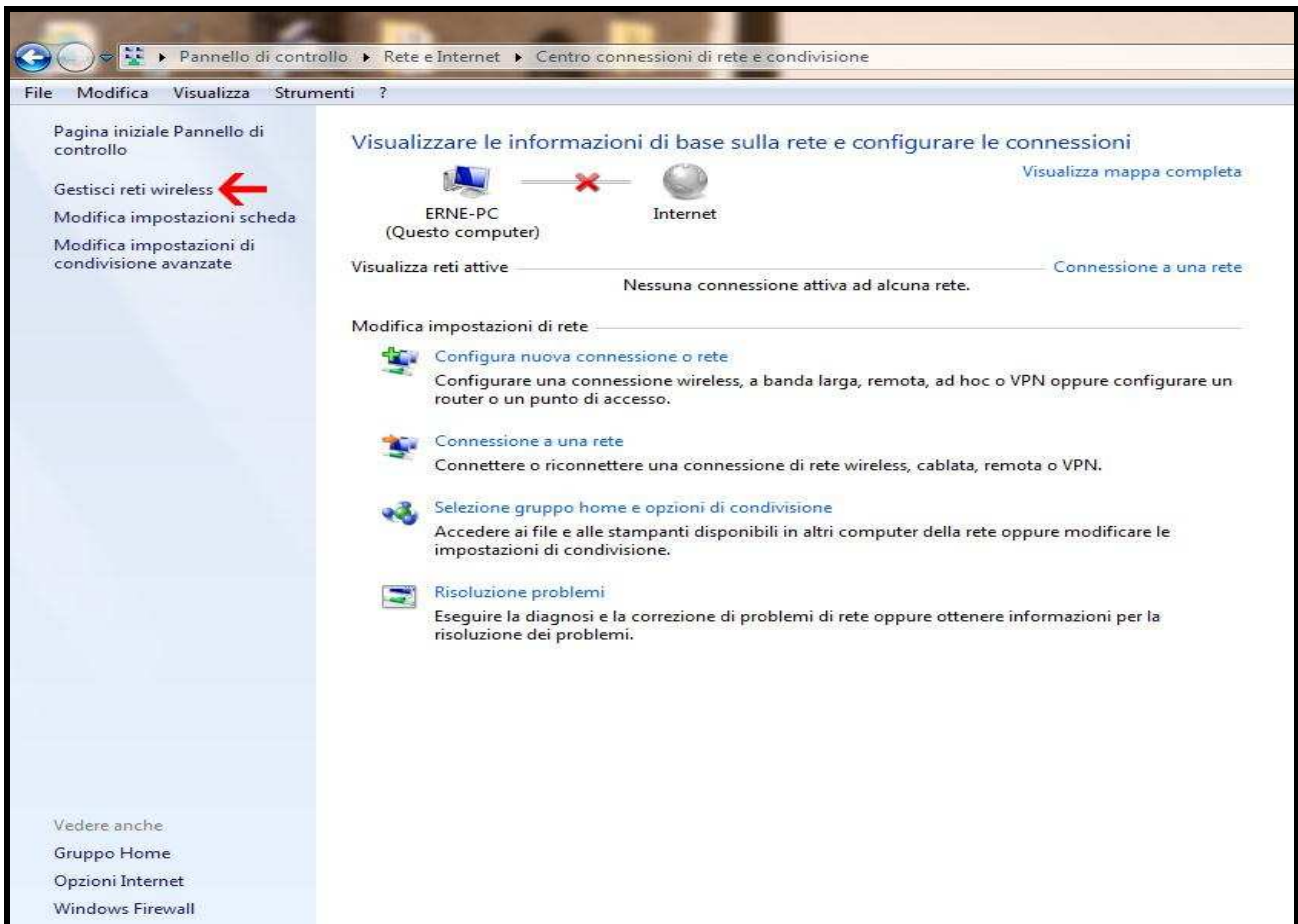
▸ Pannello di controllo ▸ Rete e Internet ▸ Centro connessioni di rete e condivisione

File Modifica Visualizza Strumenti ?

Pagina iniziale Pannello di controllo

Gestisci reti wireless

Modifica impostazioni scheda

Modifica impostazioni di condivisione avanzate

Visualizzare le informazioni di base sulla rete e configurare le connessioni

Visualizza mappa completa

ERNE-PC
(Questo computer)

Internet

Visualizza reti attive

Connessione a una rete

Nessuna connessione attiva ad alcuna rete.

Modifica impostazioni di rete

Configura nuova connessione o rete
Configurare una connessione wireless, a banda larga, remota, ad hoc o VPN oppure configurare un router o un punto di accesso.

Connessione a una rete
Connettere o riconnettere una connessione di rete wireless, cablata, remota o VPN.

Selezione gruppo home e opzioni di condivisione
Accedere ai file e alle stampanti disponibili in altri computer della rete oppure modificare le impostazioni di condivisione.

Risoluzione problemi
Eseguire la diagnosi e la correzione di problemi di rete oppure ottenere informazioni per la risoluzione dei problemi.

Vedere anche

Gruppo Home

Opzioni Internet

Windows Firewall